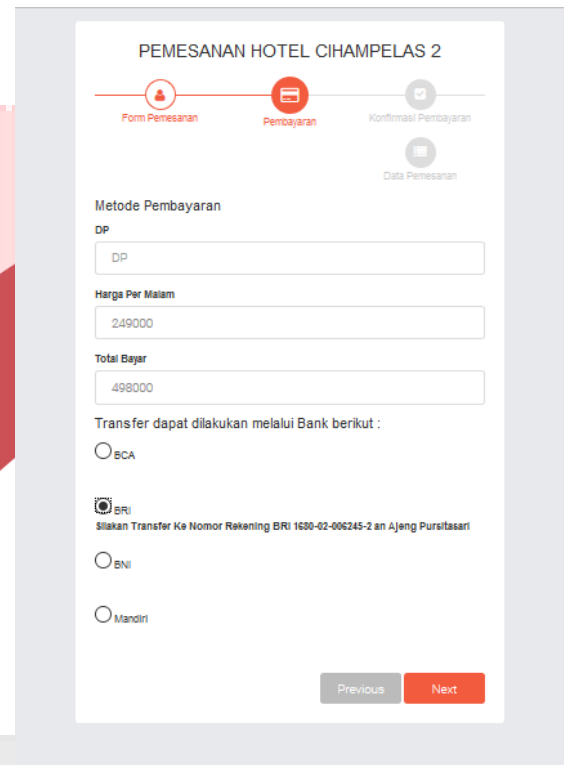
PEMESANAN HOTEL CIHAMPELAS 2

Form Pemesanan

Pembayaran

Konfirmasi Pembayaran

Data Pemesanan

Metode Pembayaran

DP

DP

Harga Per Malam

249000

Total Bayar

498000

Transfer dapat dilakukan melalui Bank berikut :

BCA

BRI

Silakan Transfer Ke Nomor Rekening BRI 1680-02-006245-2 an Ajeng Pursitasari

BNI

Mandiri

Previous

Next